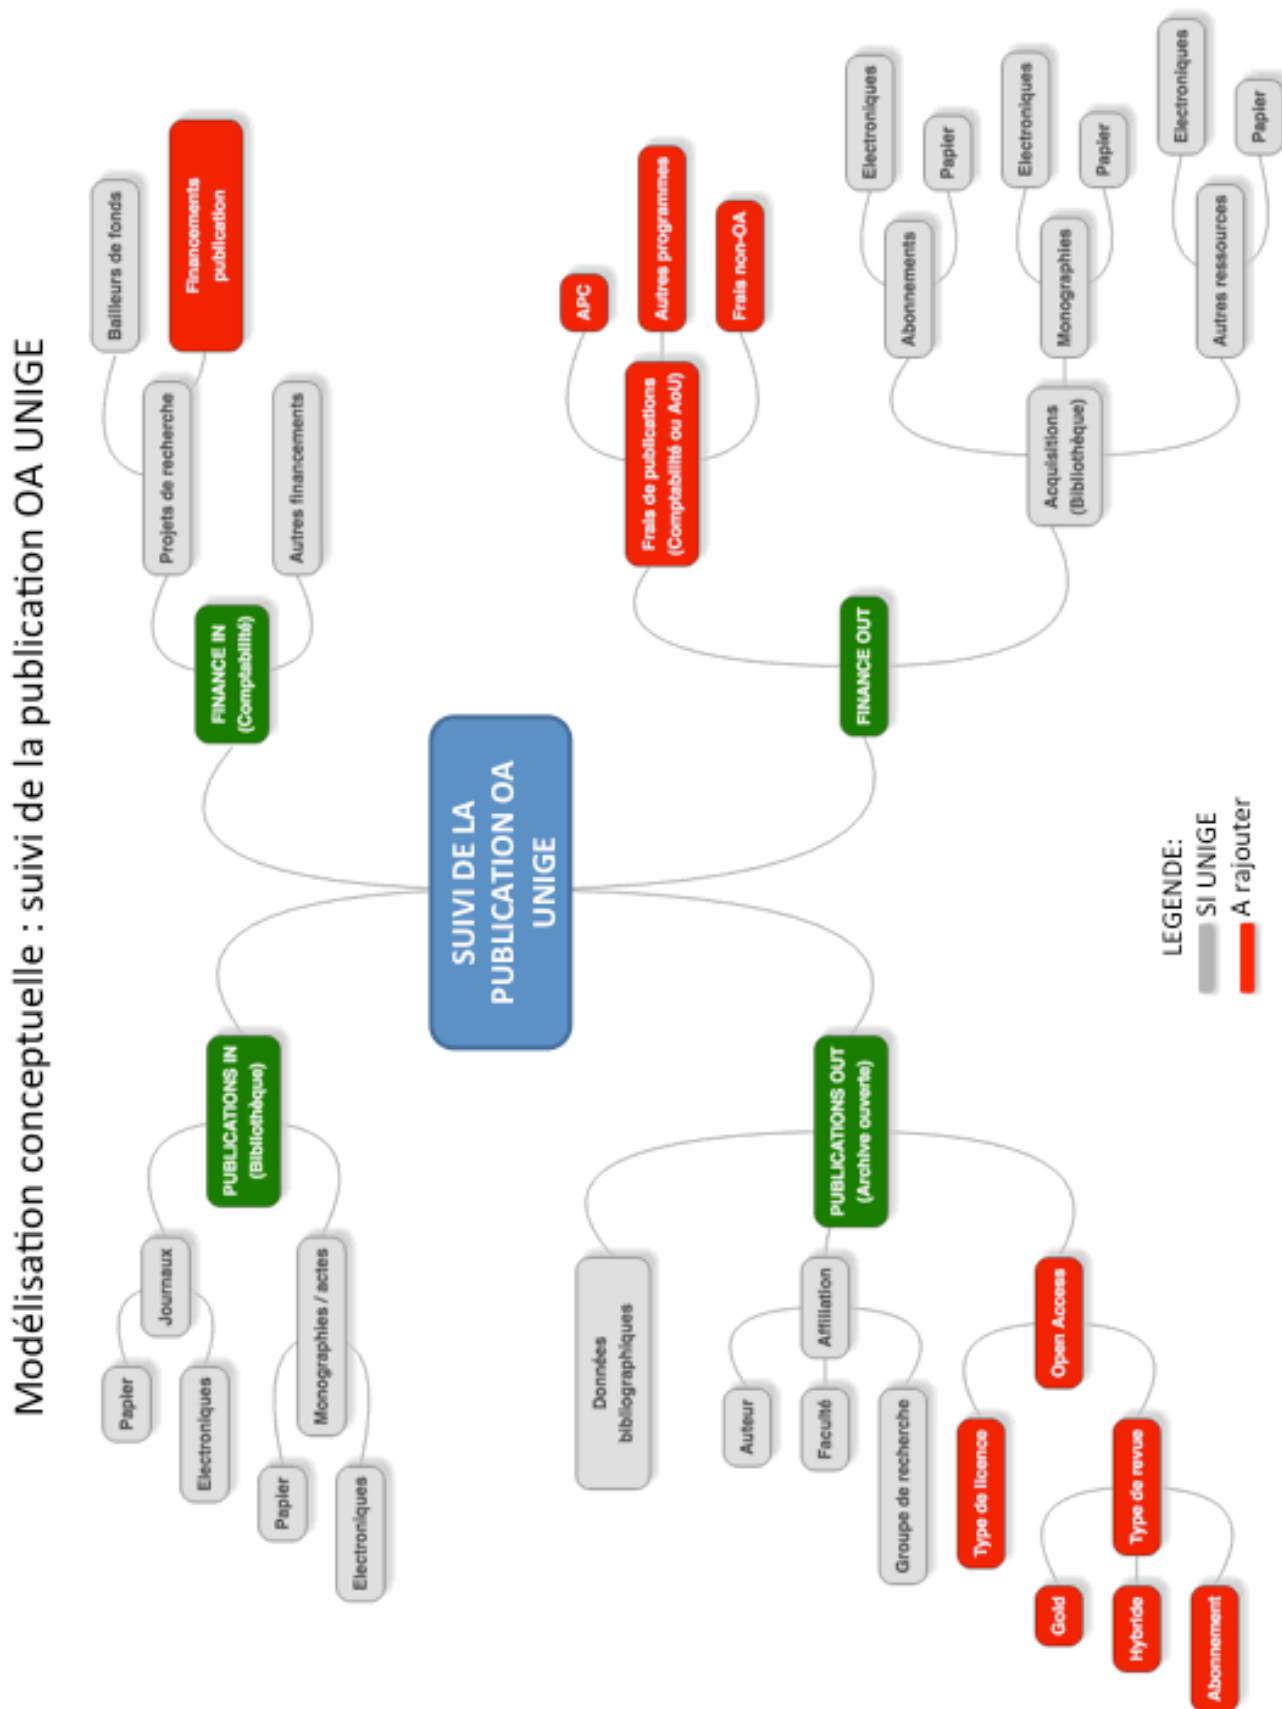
Modélisation conceptuelle : suivi de la publication OA UNIGE

SUIVI DE LA PUBLICATION OA UNIGE

FINANCE IN (Comptabilité)

Projets de recherche

Bailleurs de fonds

Financements publication

Autres financements

FINANCE OUT

Frais de publications (Comptabilité ou AoU)

APC

Autres programmes

Frais non-OA

Acquisitions (Bibliothèque)

Abonnements

Electroniques

Papier

Monographies

Electroniques

Papier

Autres ressources

Electroniques

Papier

PUBLICATIONS IN (Bibliothèque)

Journaux

Papier

Electroniques

Monographies / actes

Papier

Electroniques

PUBLICATIONS OUT (Archive ouverte)

Données bibliographiques

Affiliation

Auteur

Faculté

Groupe de recherche

Open Access

Type de licence

Type de revue

Gold

Hybride

Abonnement

LEGENDE:

SI UNIGE

A rajouter